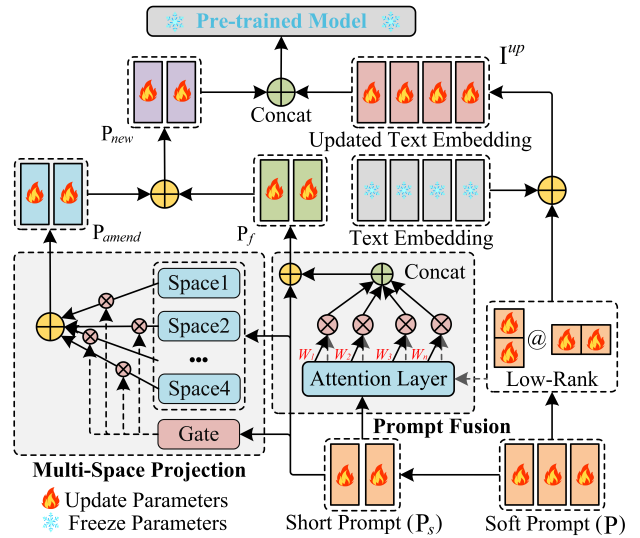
Pre-trained Model

$P_{new}$

Concat

$I^{up}$

Updated Text Embedding

$P_{amend}$

$P_f$

Text Embedding

Concat

Space1

Space2

...

Space4

$W_1$ $W_2$ $W_3$ $W_n$

Attention Layer

@

Low-Rank

Gate

Prompt Fusion

Multi-Space Projection

Update Parameters

Freeze Parameters

Short Prompt ($P_s$)

Soft Prompt (P)